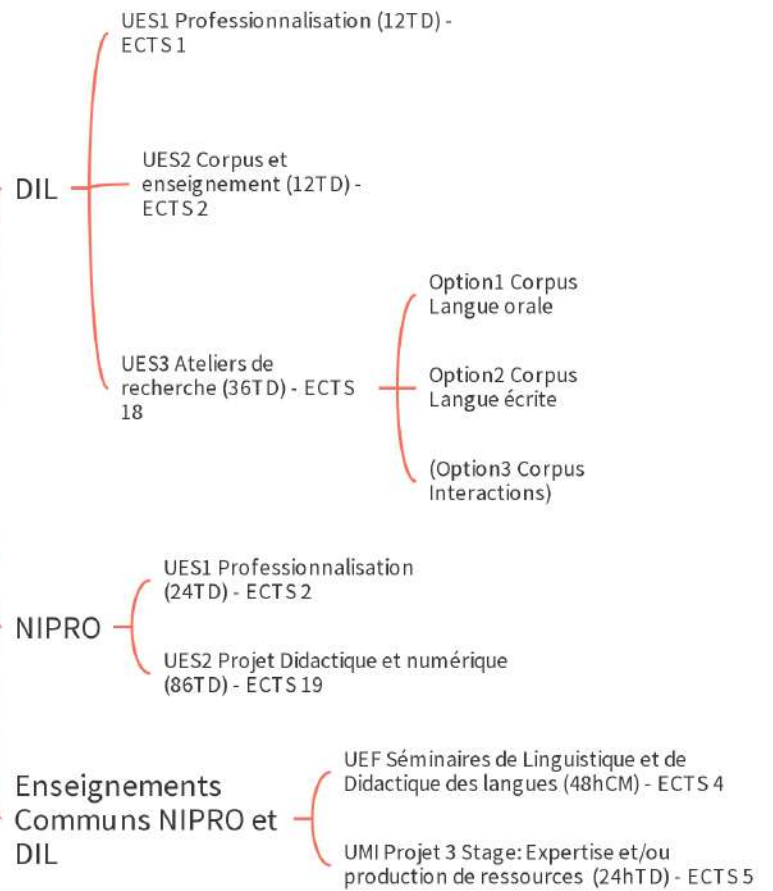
DIL

UES1 Professionnalisation (12TD) - ECTS 1

UES2 Corpus et enseignement (12TD) - ECTS 2

UES3 Ateliers de recherche (36TD) - ECTS 18

Option1 Corpus Langue orale

Option2 Corpus Langue écrite

(Option3 Corpus Interactions)

NIPRO

UES1 Professionnalisation (24TD) - ECTS 2

UES2 Projet Didactique et numérique (86TD) - ECTS 19

Enseignements Communs NIPRO et DIL

UEF Séminaires de Linguistique et de Didactique des langues (48hCM) - ECTS 4

UMI Projet 3 Stage: Expertise et/ou production de ressources (24hTD) - ECTS 5